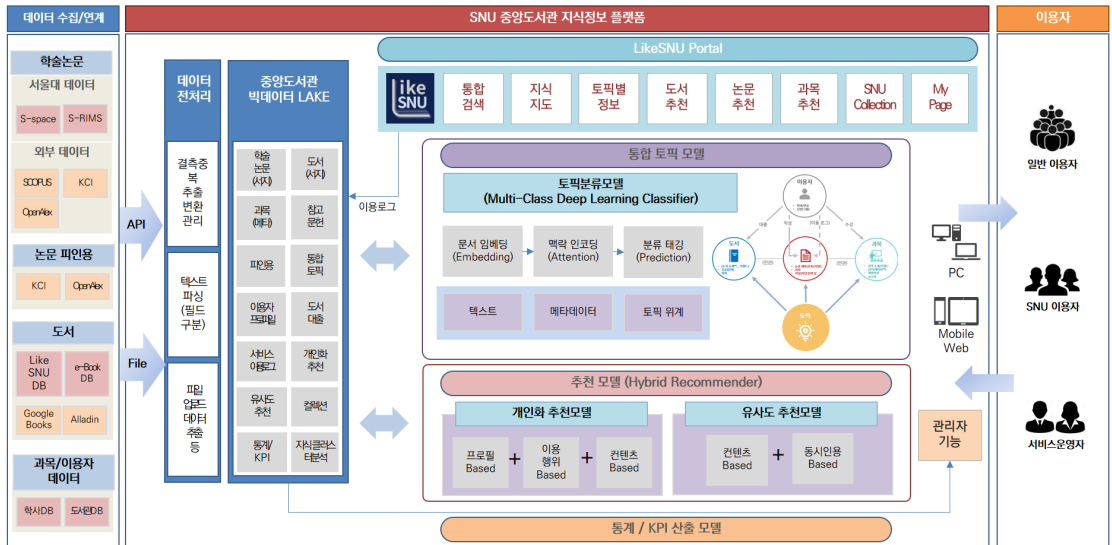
데이터 수집/연계

학술논문
서울대 데이터
S-space
S-RIMS
외부 데이터
SCOPUS
KCI
OpenAlex

논문 피인용
KCI
OpenAlex

도서
Like SNU DB
e-Book DB
Google Books
Alladin

과목/이용자 데이터
학사DB
도서관DB

API
File

SNU 중앙도서관 지식정보 플랫폼

데이터 전처리
결측중복 추출 변환 관리
텍스트 파싱 (필드 구분)
파일 업로드 데이터 추출 등

중앙도서관 빅데이터 LAKE
학술 논문 (서지)
도서 (서지)
과목 (메타)
참고 문헌
피인용
통합 토픽
이용자 프로파일
도서 대출
서비스 이용로그
개인화 추천
유사도 추천
컬렉션
통계/KPI
지식클러스터 분석

LikeSNU Portal
like SNU
통합 검색
지식 지도
토픽별 정보
도서 추천
논문 추천
과목 추천
SNU Collection
My Page

이용로그

통합 토픽 모델
토픽분류모델 (Multi-Class Deep Learning Classifier)
문서 임베딩 (Embedding)
맥락 인코딩 (Attention)
분류 태깅 (Prediction)
텍스트
메타데이터
토픽 위계
이용자
도서
과목
토픽

추천 모델 (Hybrid Recommender)
개인화 추천모델
프로필 Based
+
이용 행위 Based
+
컨텐츠 Based
유사도 추천모델
컨텐츠 Based
+
동시인용 Based

통계 / KPI 산출 모델

PC
Mobile Web
관리자 기능

이용자
일반 이용자
SNU 이용자
서비스운영자